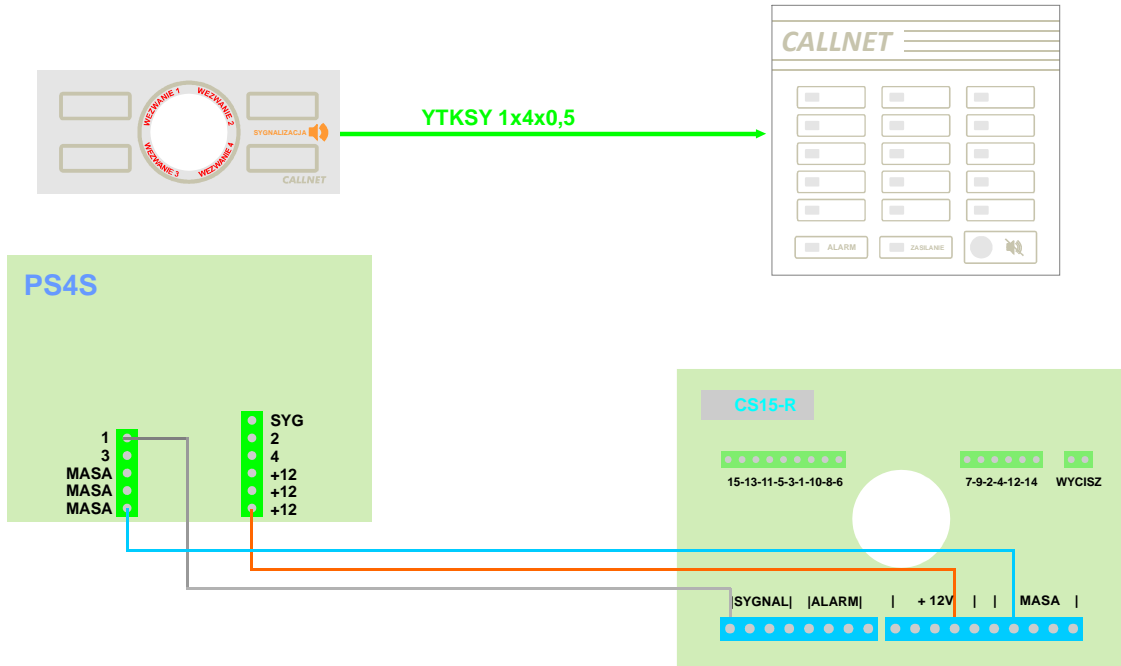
WEZWANIE 1
WEZWANIE 2
WEZWANIE 3
WEZWANIE 4
SYGNALIZACJA
CALLNET

YTKSY 1x4x0,5

CALLNET

ALARM
ZASILANIE

PS4S

1
3
MASA
MASA
MASA

SYG
2
4
+12
+12
+12

CS15-R

15-13-11-5-3-1-10-8-6
7-9-2-4-12-14
WYCISZ

|SYGNAL| |ALARM| | + 12V | | MASA |